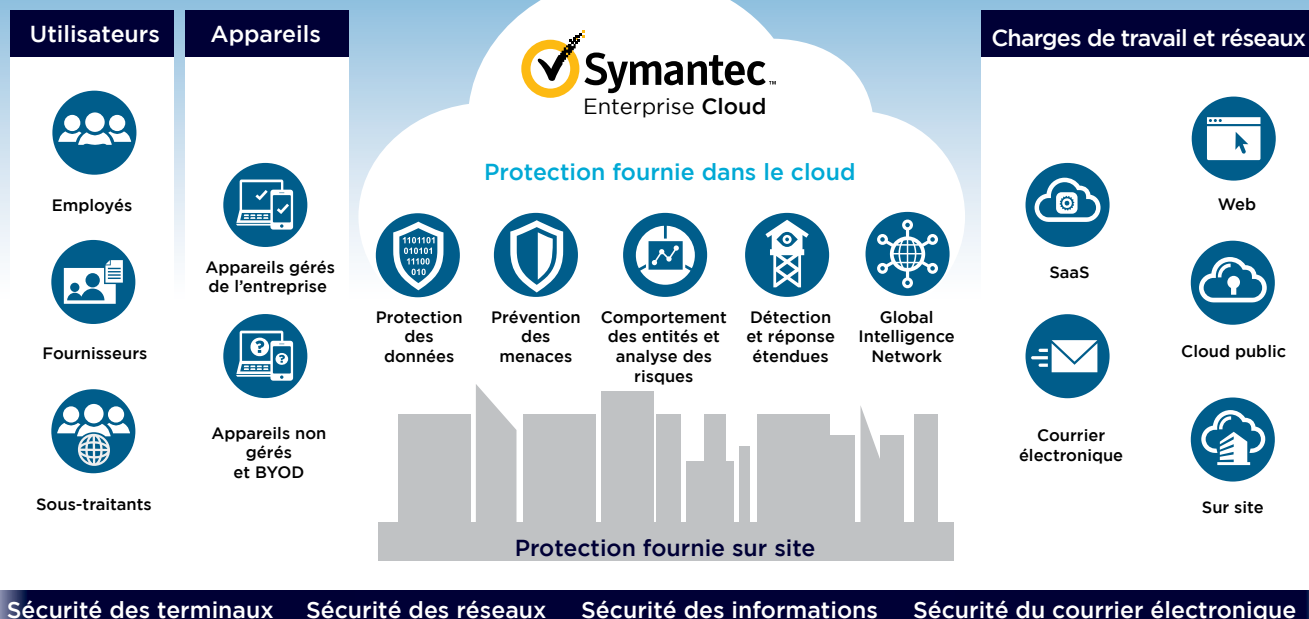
Utilisateurs

Employés

Fournisseurs

Sous-traitants

Appareils

Appareils gérés de l'entreprise

Appareils non gérés et BYOD

Symantec.
Enterprise Cloud

Protection fournie dans le cloud

1101101
010101
11100
010

Protection des données

Prévention des menaces

Comportement des entités et analyse des risques

Détection et réponse étendues

Global Intelligence Network

Protection fournie sur site

Charges de travail et réseaux

SaaS

Web

Cloud public

Courrier électronique

Sur site

Sécurité des terminaux Sécurité des réseaux Sécurité des informations Sécurité du courrier électronique